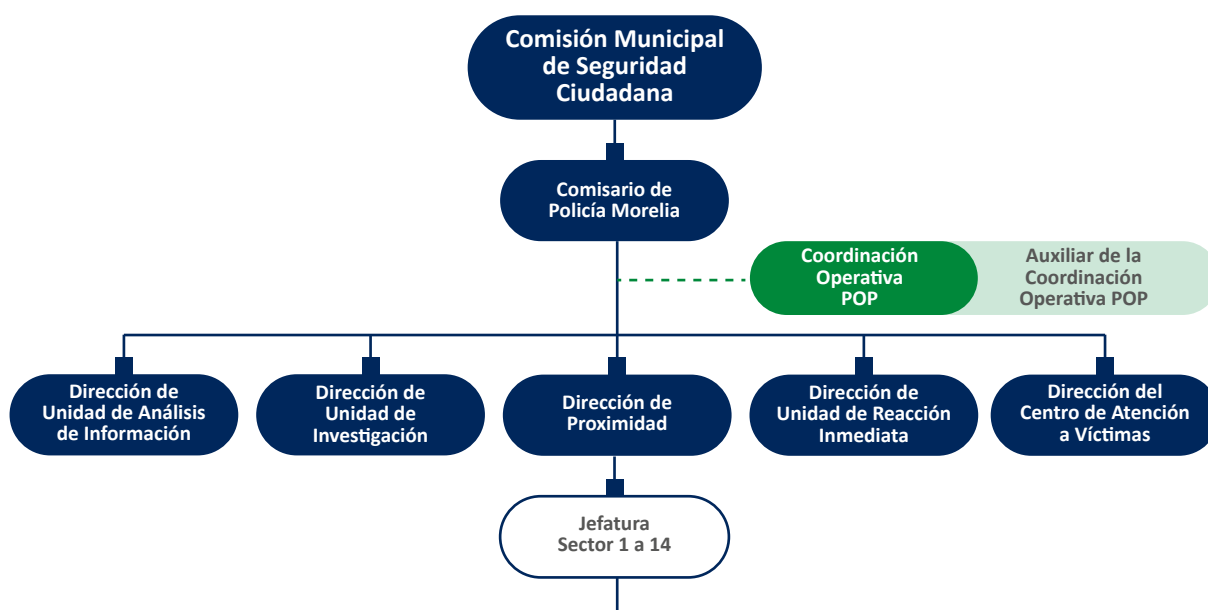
Comisión Municipal de Seguridad Ciudadana

Comisario de Policía Morelia

Coordinación Operativa POP

Auxiliar de la Coordinación Operativa POP

Dirección de Unidad de Análisis de Información

Dirección de Unidad de Investigación

Dirección de Proximidad

Dirección de Unidad de Reacción Inmediata

Dirección del Centro de Atención a Víctimas

Jefatura Sector 1 a 14